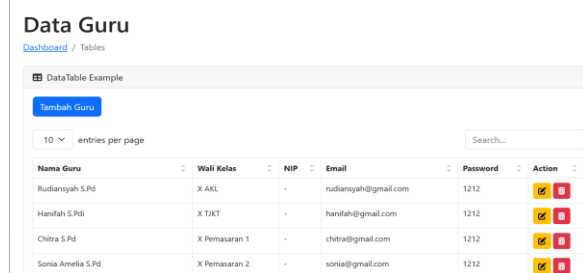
Data Guru

Dashboard / Tables

DataTable Example

Tambah Guru

10 entries per page

Search...

| Nama Guru | Wali Kelas | NIP | Email | Password | Action |
|---|---|---|---|---|---|
| Rudiansyah S.Pd | X AKL | - | rudiansyah@gmail.com | 1212 | |
| Hanifah S.Pdi | X TJKT | - | hanifah@gmail.com | 1212 | |
| Chitra S.Pd | X Pemasaran 1 | - | chitra@gmail.com | 1212 | |
| Sonia Amelia S.Pd | X Pemasaran 2 | - | sonia@gmail.com | 1212 | |